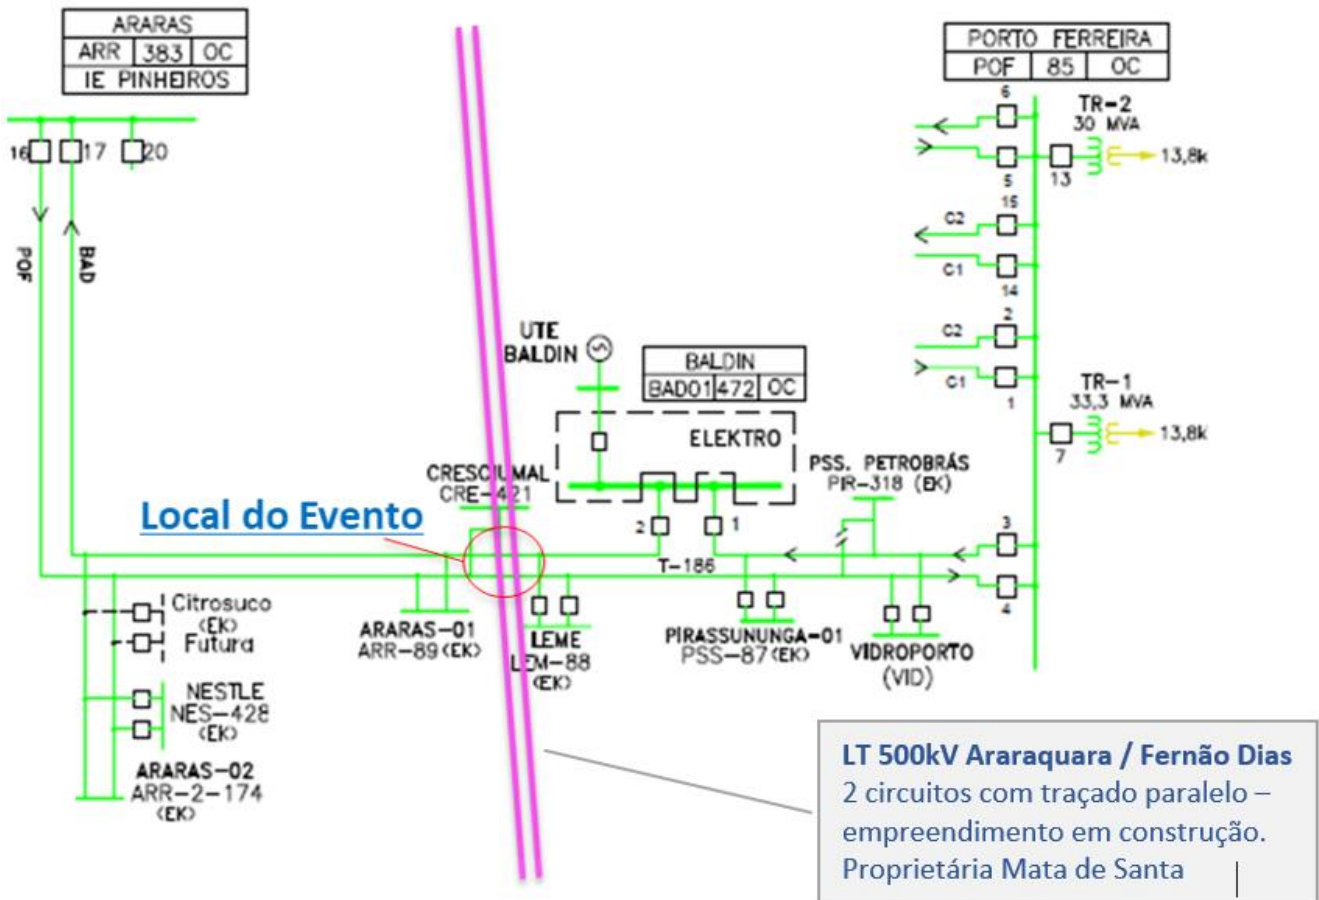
| ARARAS | | |
|---|---|---|
| ARR | 383 | OC |
| IE PINHEIROS | | |

16 17 20

POF

BAD

| PORTO FERREIRA | | |
|---|---|---|
| POF | 85 | OC |

6

TR-2
30 MVA

5 13

13,8k

15

C2

C1

14

2

C2

C1

1

TR-1
33,3 MVA

7

13,8k

UTE
BALDIN

| BALDIN | | |
|---|---|---|
| BAD01 | 472 | OC |

ELEKTRO

CRESCIUMAL
CRE-421

PSS. PETROBRÁS
PIR-318 (EK)

Local do Evento

2 1

3

T-186

4

Citrosuco
(EK)
Futura

ARARAS-01
ARR-89 (EK)

LEME
LEM-88
(EK)

PIRASSUNUNGA-01
PSS-87 (EK)

VIDROPORTO
(VID)

NESTLE
NES-428
(EK)

ARARAS-02
ARR-2-174
(EK)

LT 500kV Araraquara / Fernão Dias
2 circuitos com traçado paralelo – empreendimento em construção. Proprietária Mata de Santa